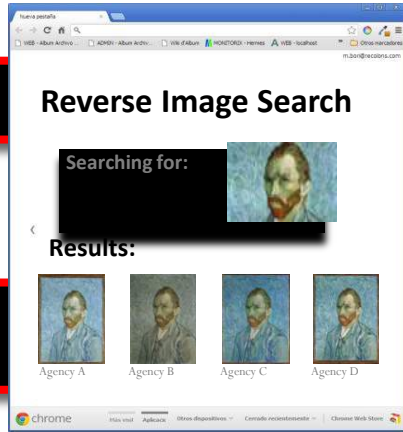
Nueva pestaña

WEB - Album Archivo... ADMIN - Album Archiv... Wiki d'Album MONITORIX - Hermes WEB - localhost Otros marcadores

m.bori@recolons.com

Reverse Image Search

Searching for:

Results:

Agency A

Agency B

Agency C

Agency D

chrome Más visit Aplicaci Otros dispositivos Cerrado recientemente Chrome Web Store